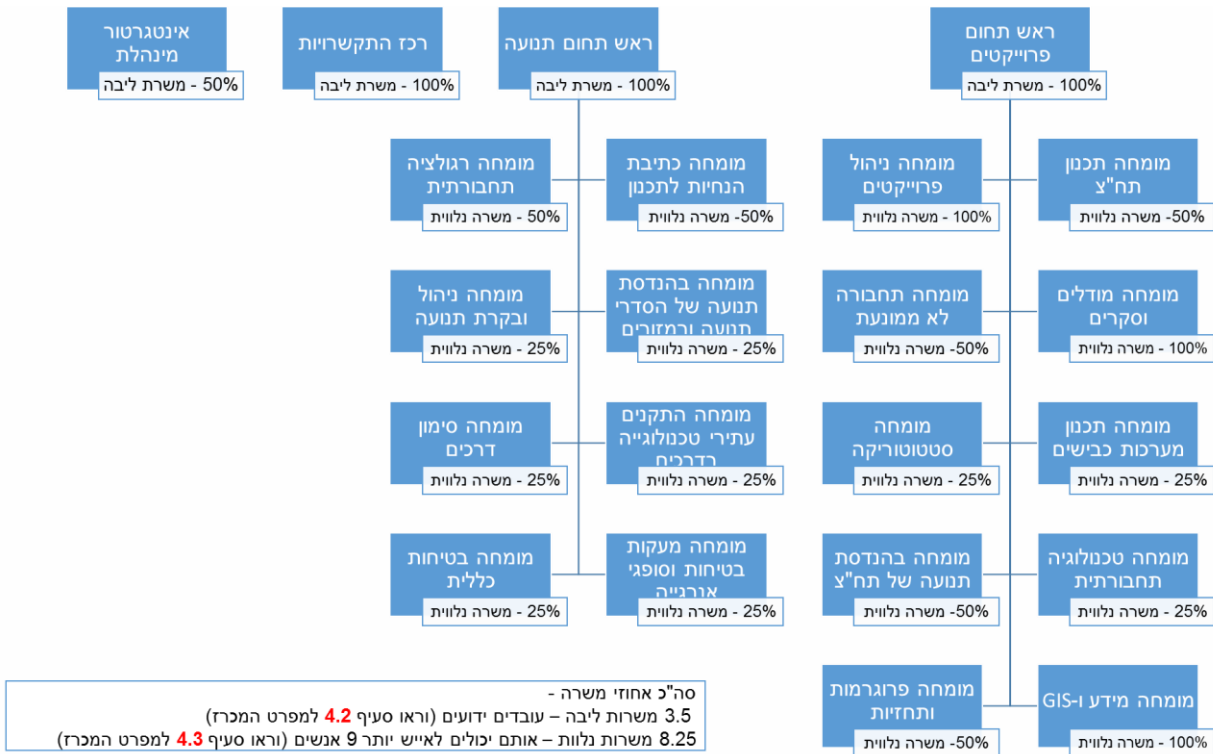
ראש תחום פרוייקטים
100% - משרת ליבה

ראש תחום תנועה
100% - משרת ליבה

רכז התקשרויות
100% - משרת ליבה

אינטגרטור מינהלת
50% - משרת ליבה

מומחה תכנון תח"צ
50%- משרה נלווית

מומחה ניהול פרוייקטים
100% - משרה נלווית

מומחה כתיבת הנחיות לתכנון
50%- משרה נלווית

מומחה רגולציה תחבורתית
50% - משרה נלווית

מומחה מודלים וסקרים
100% - משרה נלווית

מומחה תחבורה לא ממונעת
50%- משרה נלווית

מומחה בהנדסת תנועה של הסדרי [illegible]
25% - משרה נלווית

מומחה ניהול ובקרת תנועה
25% - משרה נלווית

מומחה תכנון מערכות כבישים
25% - משרה נלווית

מומחה סטטוטוריקה
25% - משרה נלווית

מומחה התקנים עתירי טכנולוגייה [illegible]
25% - משרה נלווית

מומחה סימון דרכים
25% - משרה נלווית

מומחה טכנולוגיה תחבורתית
25% - משרה נלווית

מומחה בהנדסת תנועה של תח"צ
50%- משרה נלווית

מומחה מעקות בטיחות וסופגי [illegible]
25% - משרה נלווית

מומחה בטיחות כללית
25% - משרה נלווית

מומחה מידע ו-GIS
100% - משרה נלווית

מומחה פרוגרמות ותחזיות
50%- משרה נלווית

סה"כ אחוזי משרה -
3.5 משרות ליבה – עובדים ידועים (וראו סעיף 4.2 למפרט המכרז)
8.25 משרות נלוות – אותם יכולים לאייש יותר 9 אנשים (וראו סעיף 4.3 למפרט המכרז)